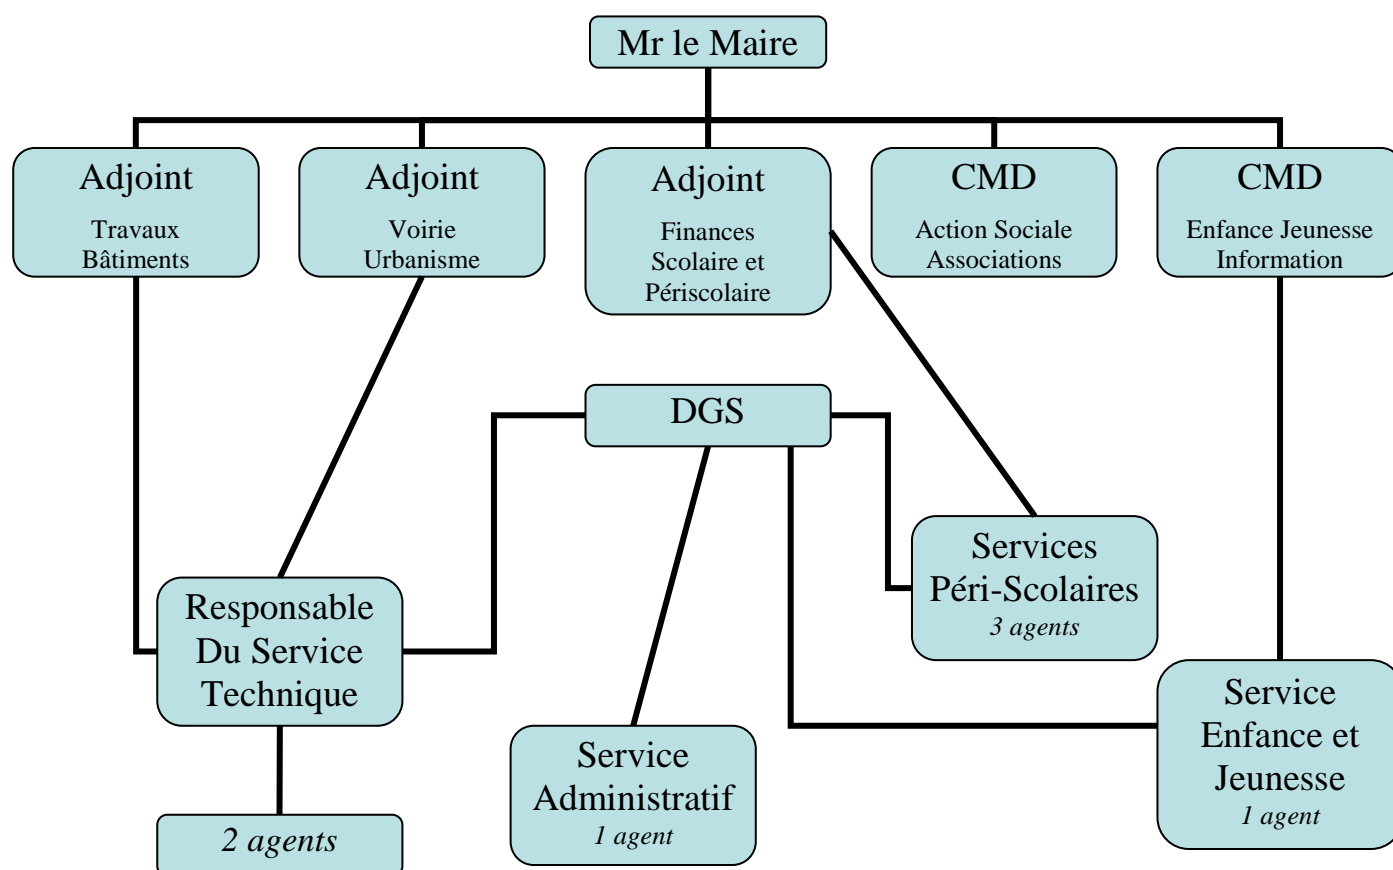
Mr le Maire

Adjoint
Travaux
Bâtiments

Adjoint
Voirie
Urbanisme

Adjoint
Finances
Scolaire et
Périscolaire

CMD
Action Sociale
Associations

CMD
Enfance Jeunesse
Information

DGS

Services
Péri-Scolaires
3 agents

Responsable
Du Service
Technique

Service
Enfance et
Jeunesse
1 agent

Service
Administratif
1 agent

2 agents